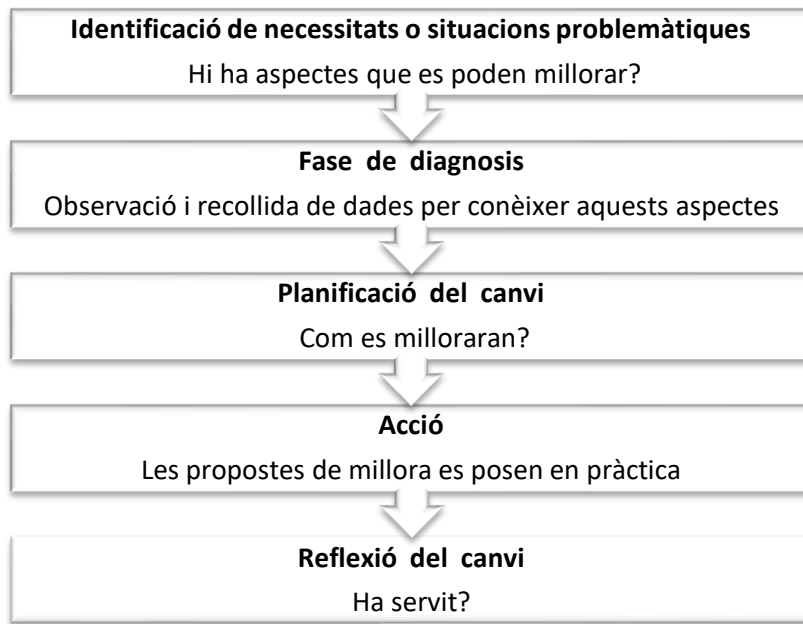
**Identificació de necessitats o situacions problemàtiques**

Hi ha aspectes que es poden millorar?

**Fase de diagnosis**

Observació i recollida de dades per conèixer aquests aspectes

**Planificació del canvi**

Com es milloraran?

**Acció**

Les propostes de millora es posen en pràctica

**Reflexió del canvi**

Ha servit?